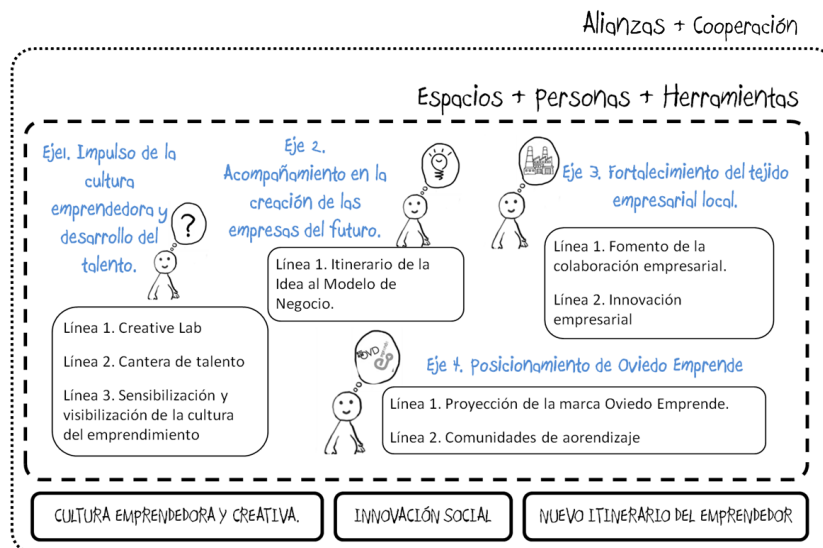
Alianzas + Cooperación

Espacios + Personas + Herramientas

Eje1. Impulso de la cultura emprendedora y desarrollo del talento.

?

Línea 1. Creative Lab

Línea 2. Cantera de talento

Línea 3. Sensibilización y visibilización de la cultura del emprendimiento

Eje 2. Acompañamiento en la creación de las empresas del futuro.

Línea 1. Itinerario de la Idea al Modelo de Negocio.

Eje 3. Fortalecimiento del tejido empresarial local.

Línea 1. Fomento de la colaboración empresarial.

Línea 2. Innovación empresarial

Eje 4. Posicionamiento de Oviedo Emprende

Línea 1. Proyección de la marca Oviedo Emprende.

Línea 2. Comunidades de aorendizaje

CULTURA EMPRENDEDORA Y CREATIVA.

INNOVACIÓN SOCIAL

NUEVO ITINERARIO DEL EMPRENDEDOR